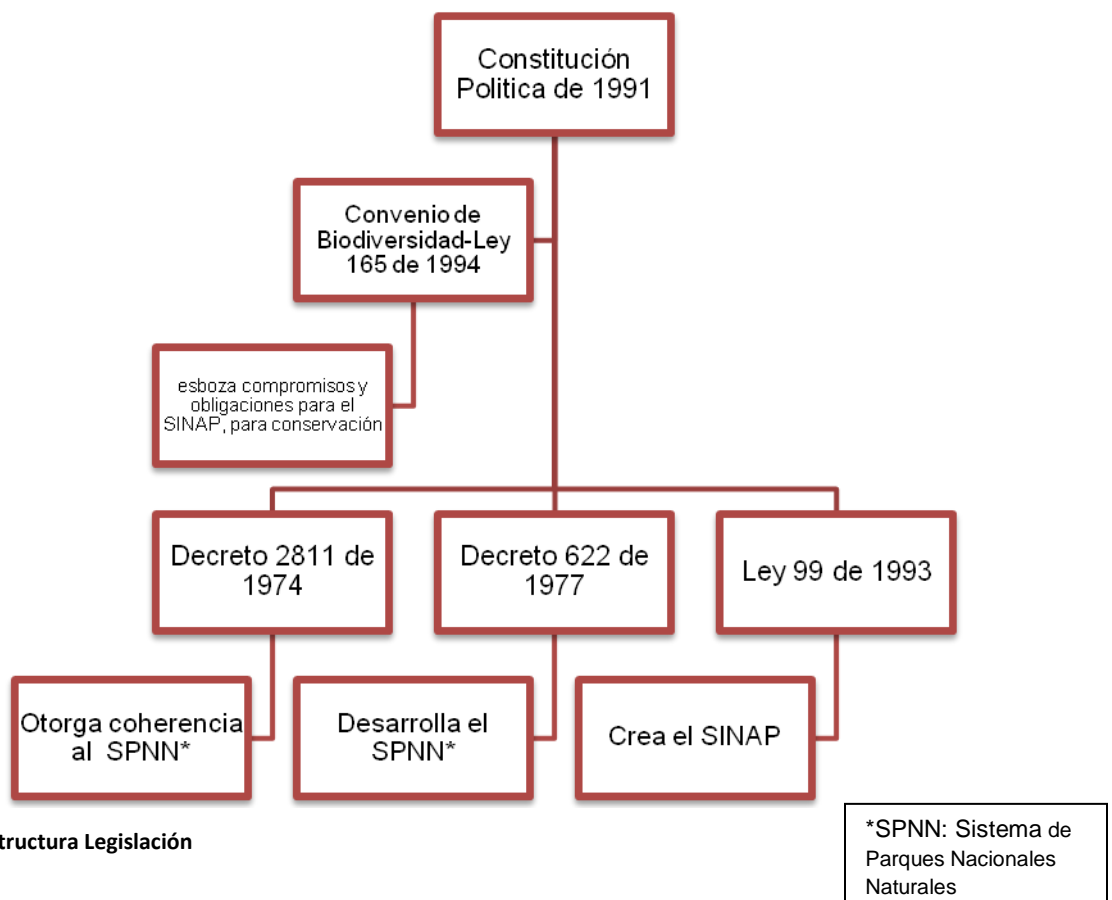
Constitución Politica de 1991

Convenio de Biodiversidad-Ley 165 de 1994

esboza compromisos y obligaciones para el SINAP, para conservación

Decreto 2811 de 1974

Decreto 622 de 1977

Ley 99 de 1993

Otorga coherencia al SPNN*

Desarrolla el SPNN*

Crea el SINAP

tructura Legislación

*SPNN: Sistema de Parques Nacionales Naturales